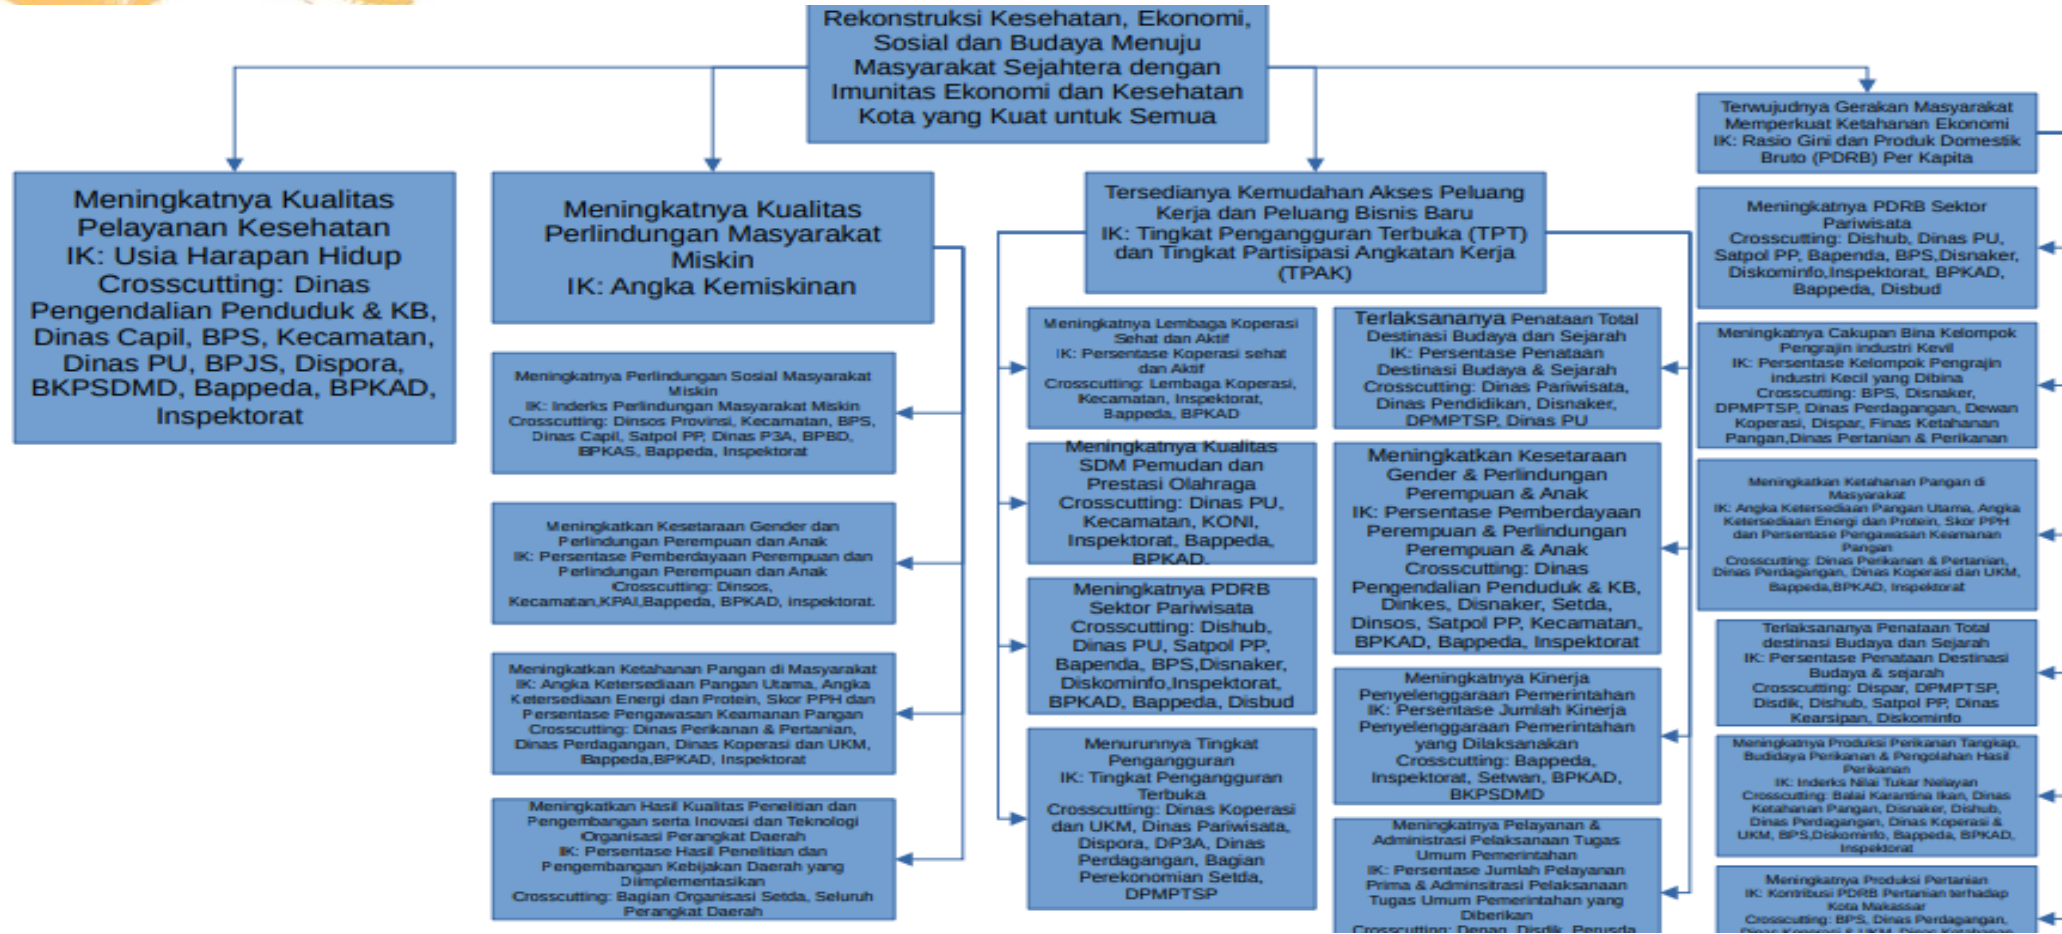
Rekonstruksi Kesehatan, Ekonomi, Sosial dan Budaya Menuju Masyarakat Sejahtera dengan Imunitas Ekonomi dan Kesehatan Kota yang Kuat untuk Semua

Meningkatnya Kualitas Pelayanan Kesehatan
IK: Usia Harapan Hidup
Crosscutting: Dinas Pengendalian Penduduk & KB, Dinas Capil, BPS, Kecamatan, Dinas PU, BPJS, Dispora, BKPSDMD, Bappeda, BPKAD, Inspektorat

Meningkatnya Kualitas Perlindungan Masyarakat Miskin
IK: Angka Kemiskinan

Meningkatnya Perlindungan Sosial Masyarakat Miskin
IK: Inderks Perlindungan Masyarakat Miskin
Crosscutting: Dinsos Provinsi, Kecamatan, BPS, Dinas Capil, Satpol PP, Dinas P3A, BPBD, BPKAS, Bappeda, Inspektorat

Meningkatkan Kesetaraan Gender dan Perlindungan Perempuan dan Anak
IK: Persentase Pemberdayaan Perempuan dan Perlindungan Perempuan dan Anak
Crosscutting: Dinsos, Kecamatan,KPAI,Bappeda, BPKAD, inspektorat.

Meningkatkan Ketahanan Pangan di Masyarakat
IK: Angka Ketersediaan Pangan Utama, Angka Ketersediaan Energi dan Protein, Skor PPH dan Persentase Pengawasan Keamanan Pangan
Crosscutting: Dinas Perikanan & Pertanian, Dinas Perdagangan, Dinas Koperasi dan UKM, Bappeda,BPKAD, Inspektorat

Meningkatkan Hasil Kualitas Penelitian dan Pengembangan serta Inovasi dan Teknologi Organisasi Perangkat Daerah
IK: Persentase Hasil Penelitian dan Pengembangan Kebijakan Daerah yang Diimplementasikan
Crosscutting: Bagian Organisasi Setda, Seluruh Perangkat Daerah

Tersedianya Kemudahan Akses Peluang Kerja dan Peluang Bisnis Baru
IK: Tingkat Pengangguran Terbuka (TPT) dan Tingkat Partisipasi Angkatan Kerja (TPAK)

Meningkatnya Lembaga Koperasi Sehat dan Aktif
IK: Persentase Koperasi sehat dan Aktif
Crosscutting: Lembaga Koperasi, Kecamatan, Inspektorat, Bappeda, BPKAD

Meningkatnya Kualitas SDM Pemudan dan Prestasi Olahraga
Crosscutting: Dinas PU, Kecamatan, KONI, Inspektorat, Bappeda, BPKAD.

Meningkatnya PDRB Sektor Pariwisata
Crosscutting: Dishub, Dinas PU, Satpol PP, Bapenda, BPS,Disnaker, Diskominfo,Inspektorat, BPKAD, Bappeda, Disbud

Menurunnya Tingkat Pengangguran
IK: Tingkat Pengangguran Terbuka
Crosscutting: Dinas Koperasi dan UKM, Dinas Pariwisata, Dispora, DP3A, Dinas Perdagangan, Bagian Perekonomian Setda, DPMPTSP

Terlaksananya Penataan Total Destinasi Budaya dan Sejarah
IK: Persentase Penataan Destinasi Budaya & Sejarah
Crosscutting: Dinas Pariwisata, Dinas Pendidikan, Disnaker, DPMPTSP, Dinas PU

Meningkatkan Kesetaraan Gender & Perlindungan Perempuan & Anak
IK: Persentase Pemberdayaan Perempuan & Perlindungan Perempuan & Anak
Crosscutting: Dinas Pengendalian Penduduk & KB, Dinkes, Disnaker, Setda, Dinsos, Satpol PP, Kecamatan, BPKAD, Bappeda, Inspektorat

Meningkatnya Kinerja Penyelenggaraan Pemerintahan
IK: Persentase Jumlah Kinerja Penyelenggaraan Pemerintahan yang Dilaksanakan
Crosscutting: Bappeda, Inspektorat, Setwan, BPKAD, BKPSDMD

Meningkatnya Pelayanan & Administrasi Pelaksanaan Tugas Umum Pemerintahan
IK: Persentase Jumlah Pelayanan Prima & Adminsitrasi Pelaksanaan Tugas Umum Pemerintahan yang Diberikan
Crosscutting: Depan, Disdik, Perusda

Terwujudnya Gerakan Masyarakat Memperkuat Ketahanan Ekonomi
IK: Rasio Gini dan Produk Domestik Bruto (PDRB) Per Kapita

Meningkatnya PDRB Sektor Pariwisata
Crosscutting: Dishub, Dinas PU, Satpol PP, Bapenda, BPS,Disnaker, Diskominfo,Inspektorat, BPKAD, Bappeda, Disbud

Meningkatnya Cakupan Bina Kelompok Pengrajin industri Kecil
IK: Persentase Kelompok Pengrajin Industri Kecil yang Dibina
Crosscutting: BPS, Disnaker, DPMPTSP, Dinas Perdagangan, Dewan Koperasi, Dispar, Dinas Ketahanan Pangan,Dinas Pertanian & Perikanan

Meningkatkan Ketahanan Pangan di Masyarakat
IK: Angka Ketersediaan Pangan Utama, Angka Ketersediaan Energi dan Protein, Skor PPH dan Persentase Pengawasan Keamanan Pangan
Crosscutting: Dinas Perikanan & Pertanian, Dinas Perdagangan, Dinas Koperasi dan UKM, Bappeda,BPKAD, Inspektorat

Terlaksananya Penataan Total destinasi Budaya dan Sejarah
IK: Persentase Penataan Destinasi Budaya & sejarah
Crosscutting: Dispar, DPMPTSP, Disdik, Dishub, Satpol PP, Dinas Kearsipan, Diskominfo

Meningkatnya Produksi Perikanan Tangkap, Budidaya Perikanan & Pengolahan Hasil Perikanan
IK: Inderks Nilai Tukar Nelayan
Crosscutting: Balai Karantina Ikan, Dinas Ketahanan Pangan, Disnaker, Dishub, Dinas Perdagangan, Dinas Koperasi & UKM, BPS,Diskominfo, Bappeda, BPKAD, Inspektorat

Meningkatnya Produksi Pertanian
IK: Kontribusi PDRB Pertanian terhadap Kota Makassar
Crosscutting: BPS, Dinas Perdagangan, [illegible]